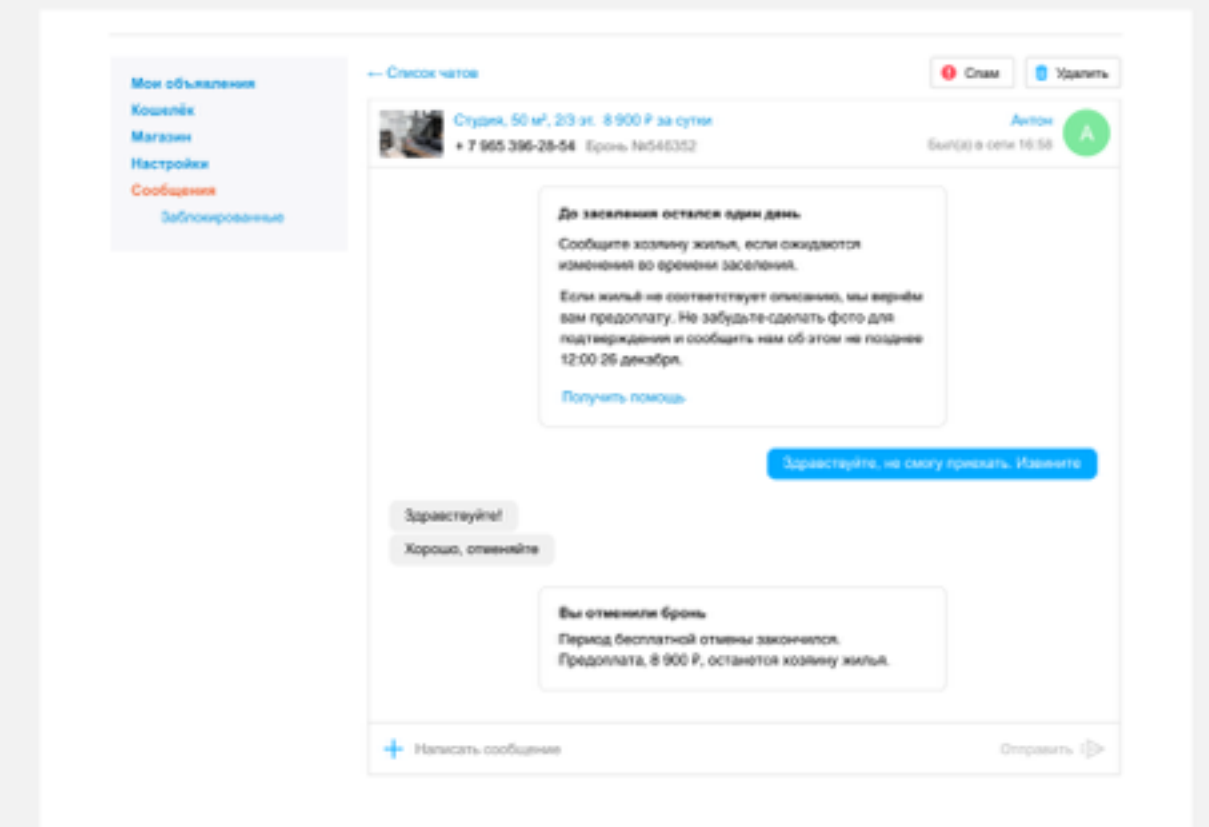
Мои объявления
Кошелёк
Магазин
Настройки
Сообщения
Заблокированные

← Список чатов

Спам
Удалить

Студия, 50 м², 2/3 эт. 8 900 ₽ за сутки
+ 7 965 396-28-54 Бронь №546352

Антон
Был(а) в сети 16:58
А

До заселения остался один день

Сообщите хозяину жилья, если ожидаются изменения во времени заселения.

Если жильё не соответствует описанию, мы вернём вам предоплату. Не забудьте сделать фото для подтверждения и сообщить нам об этом не позднее 12:00 26 декабря.

Получить помощь

Здравствуйте, не смогу приехать. Извините

Здравствуйте!

Хорошо, отменяйте

Вы отменили бронь

Период бесплатной отмены закончился. Предоплата, 8 900 ₽, останется хозяину жилья.

Написать сообщение

Отправить